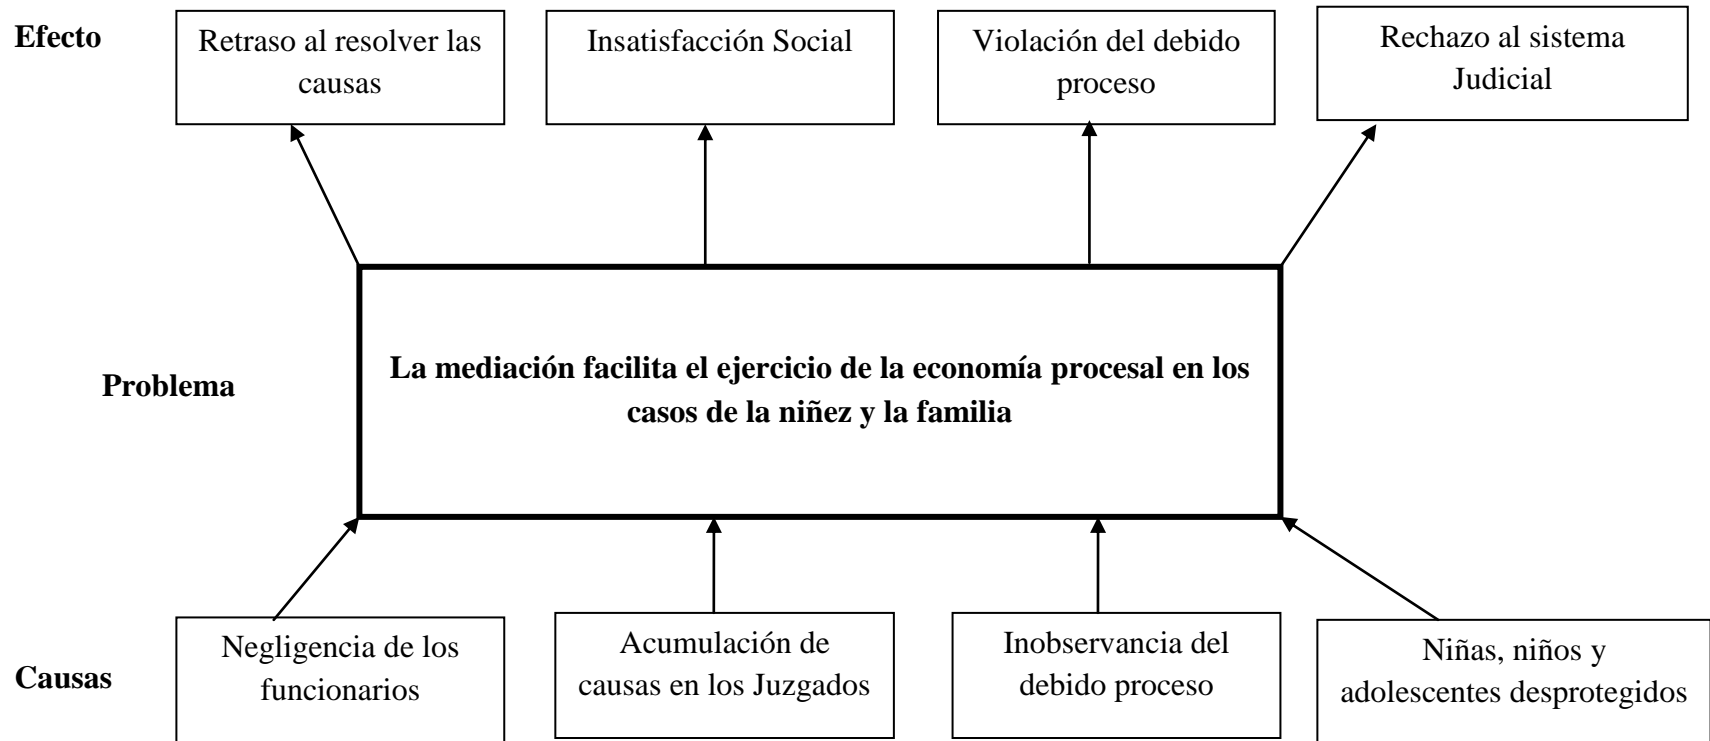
Efecto

Retraso al resolver las causas

Insatisfacción Social

Violación del debido proceso

Rechazo al sistema Judicial

Problema

La mediación facilita el ejercicio de la economía procesal en los casos de la niñez y la familia

Causas

Negligencia de los funcionarios

Acumulación de causas en los Juzgados

Inobservancia del debido proceso

Niñas, niños y adolescentes desprotegidos